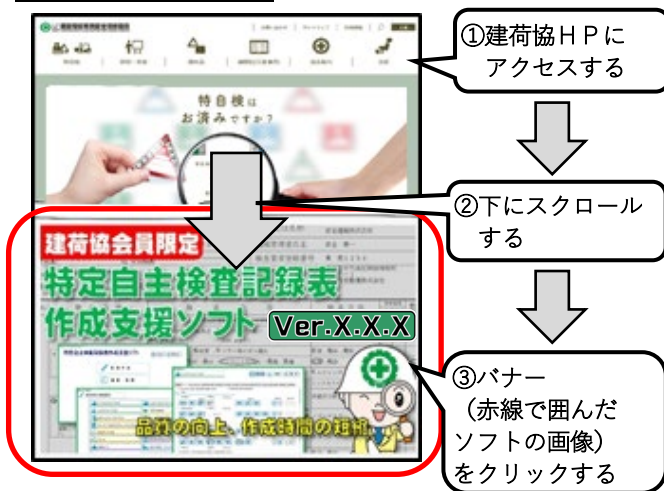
①建荷協ＨＰにアクセスする

特自検はお済みですか？

②下にスクロールする

建荷協会員限定

特定自主検査記録表作成支援ソフト

Ver.X.X.X

品質の向上、作成時間の短縮

③バナー（赤線で囲んだソフトの画像）をクリックする